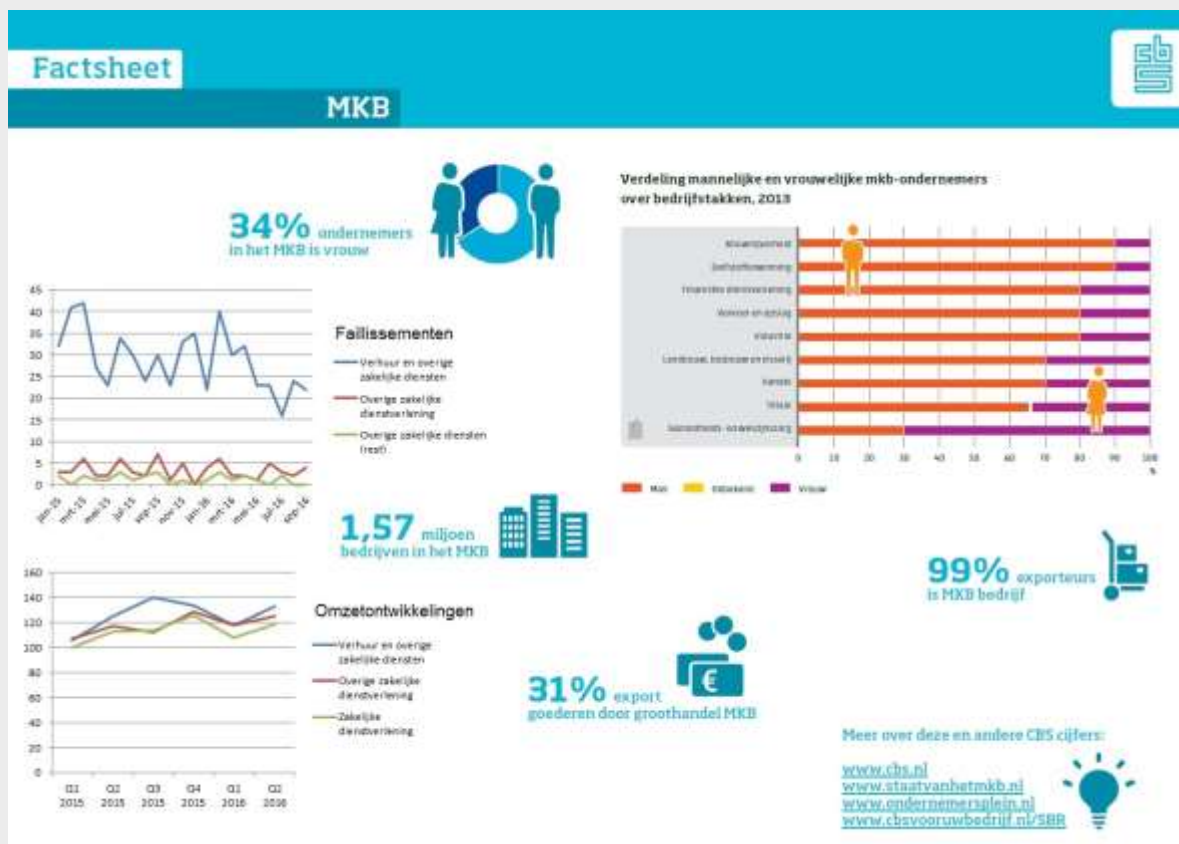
Factsheet

MKB

34% ondernemers in het MKB is vrouw

Verdeling mannelijke en vrouwelijke mkb-ondernemers over bedrijfstakken, 2013

Bouwnijverheid
Bedrijfsdienverlening
Financiële dienstverlening
Vervoer en opslag
Industrie
Landbouw, bosbouw en visserij
Handel
Horeca
Gezondheids- en welzijnszorg

0 10 20 30 40 50 60 70 80 90 100 %

Man Onbekend Vrouw

45
40
35
30
25
20
15
10
5
0

jan-15 mrt-15 mei-15 jul-15 sep-15 nov-15 jan-16 mrt-16 mei-16 jul-16 sep-16

Faillissementen

Verhuur en overige zakelijke diensten
Overige zakelijke dienstverlening
Overige zakelijke diensten (rest)

1,57 miljoen bedrijven in het MKB

99% exporteurs is MKB bedrijf

160
140
120
100
80
60
40
20
0

Q1 2015 Q2 2015 Q3 2015 Q4 2015 Q1 2016 Q2 2016

Omzetontwikkelingen

Verhuur en overige zakelijke diensten
Overige zakelijke dienstverlening
Zakelijke dienstverlening

31% export goederen door groothandel MKB

Meer over deze en andere CBS cijfers:

www.cbs.nl
www.staatvanhetmkb.nl
www.ondernemersplein.nl
www.cbsvooruwbedrijf.nl/SBR